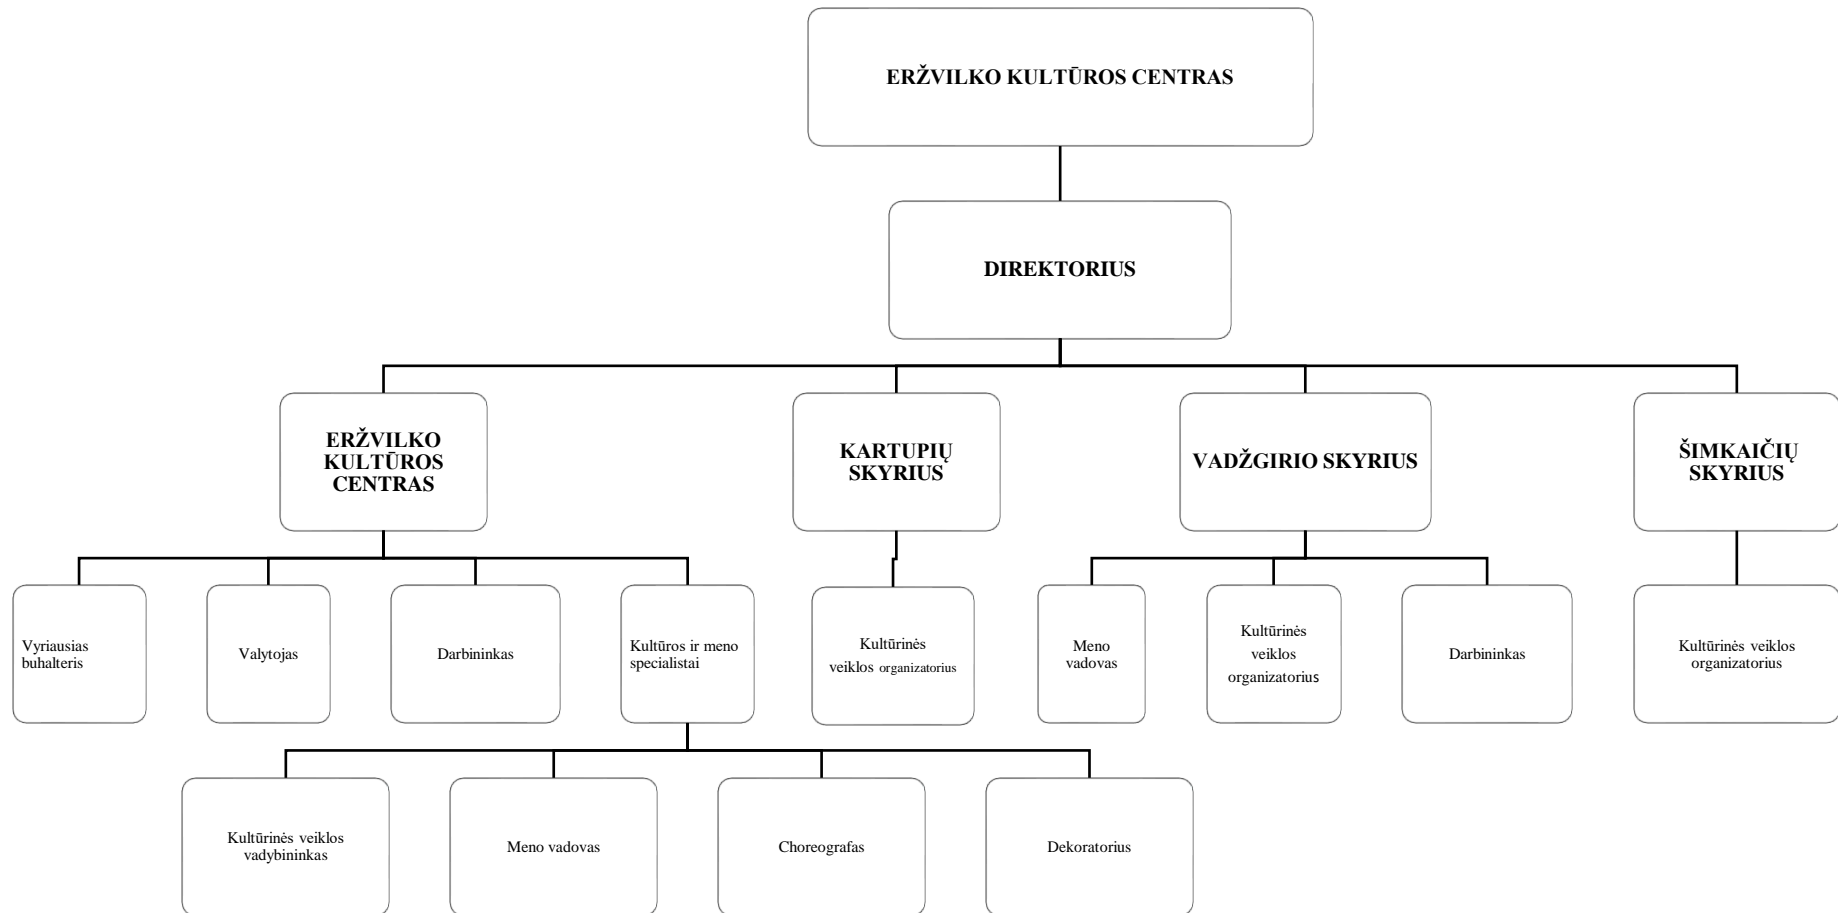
ERŽVILKO KULTŪROS CENTRAS

DIREKTORIUS

ERŽVILKO KULTŪROS CENTRAS

KARTUPIŲ SKYRIUS

VADŽGIRIO SKYRIUS

ŠIMKAIČIŲ SKYRIUS

Vyriausias buhalteris

Valytojas

Darbininkas

Kultūros ir meno specialistai

Kultūrinės veiklos organizatorius

Meno vadovas

Kultūrinės veiklos organizatorius

Darbininkas

Kultūrinės veiklos organizatorius

Kultūrinės veiklos vadybininkas

Meno vadovas

Choreografas

Dekoratorius